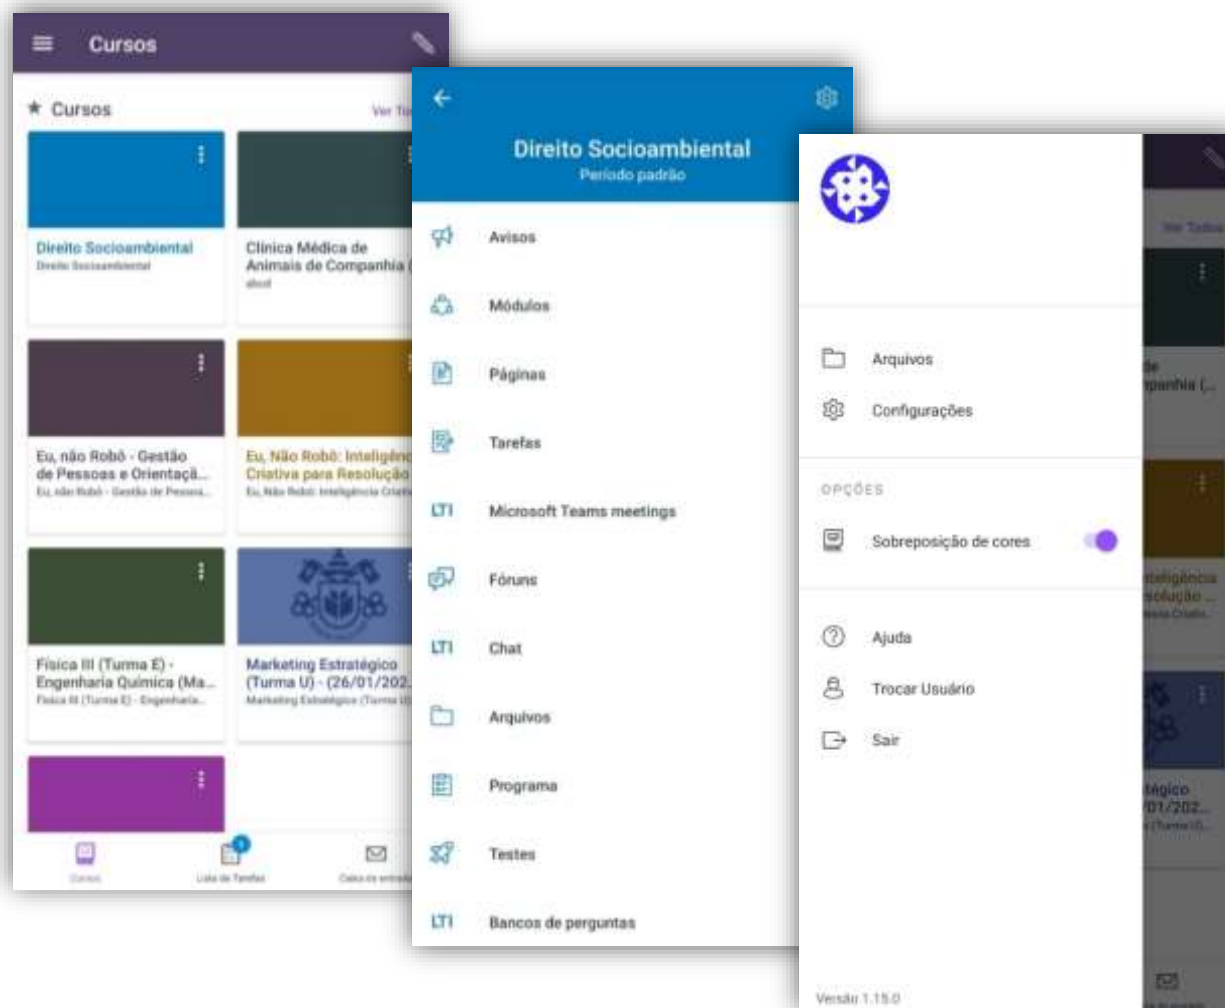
Cursos

★ Cursos

Ver To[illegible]

Direito Socioambiental
Direito Socioambiental

Clínica Médica de Animais de Companhia (
abcd

Eu, não Robô - Gestão de Pessoas e Orientaçã...
Eu, não Robô - Gestão de Pessoa...

Eu, Não Robô: Inteligên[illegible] Criativa para Resolução
Eu, Não Robô: Inteligência Criativ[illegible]

Física III (Turma E) - Engenharia Química (Ma...
Física III (Turma E) - Engenharia...

Marketing Estratégico (Turma U) - (26/01/202...
Marketing Estratégico (Turma U)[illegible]

Cursos
1
Lista de Tarefas
Caixa de entrad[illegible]

Direito Socioambiental
Período padrão

Avisos
Módulos
Páginas
Tarefas
LTI Microsoft Teams meetings
Fóruns
LTI Chat
Arquivos
Programa
Testes
LTI Bancos de perguntas

Arquivos
Configurações

OPÇÕES

Sobreposição de cores

Ajuda
Trocar Usuário
Sair

Versão 1.15.0

Ver Todos
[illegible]de
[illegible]panhia (...
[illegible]teligência
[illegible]solução ...
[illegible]tégico
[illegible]/01/202...